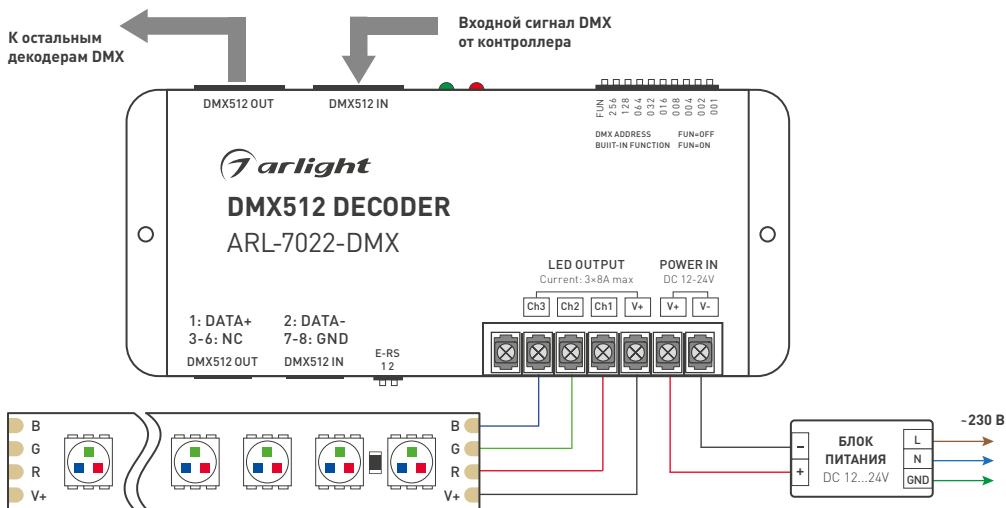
К остальным декодерам DMX

Входной сигнал DMX от контроллера

DMX512 OUT

DMX512 IN

FUN 256 128 064 032 016 008 004 002 001

DMX ADDRESS FUN=OFF
BUIIT-IN FUNCTION FUN=ON

arlight

DMX512 DECODER
ARL-7022-DMX

LED OUTPUT
Current: 3×8A max

POWER IN
DC 12-24V

Ch3 Ch2 Ch1 V+ V+ V-

1: DATA+
3-6: NC
DMX512 OUT

2: DATA-
7-8: GND
DMX512 IN

E-RS
1 2

B
G
R
V+

B
G
R
V+

–
+
БЛОК ПИТАНИЯ
DC 12...24V

L
N
GND

~230 В